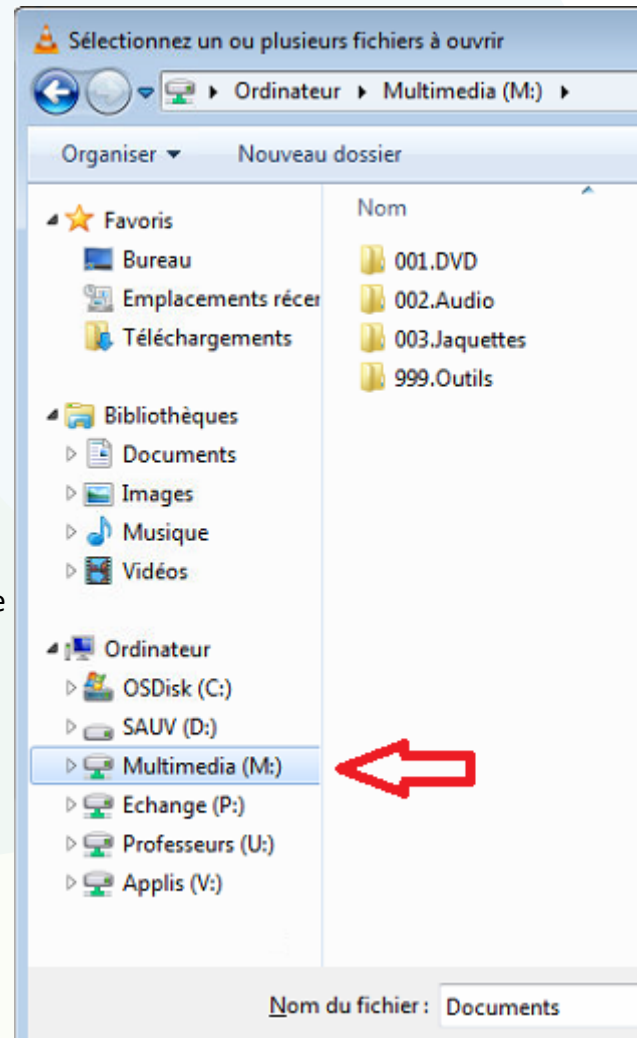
Sélectionnez un ou plusieurs fichiers à ouvrir

Ordinateur ▸ Multimedia (M:) ▸

Organiser ▾ Nouveau dossier

Favoris
Bureau
Emplacements récen
Téléchargements

Bibliothèques
Documents
Images
Musique
Vidéos

Ordinateur
OSDisk (C:)
SAUV (D:)
Multimedia (M:)
Echange (P:)
Professeurs (U:)
Applis (V:)

Nom
001.DVD
002.Audio
003.Jaquettes
999.Outils

e

Nom du fichier : Documents